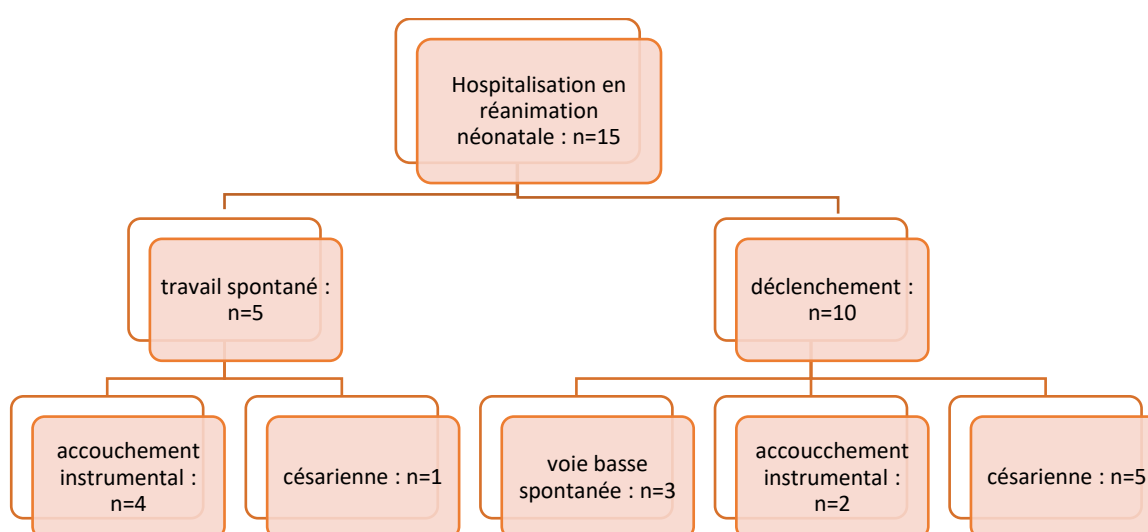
Hospitalisation en réanimation néonatale : n=15

travail spontané : n=5

déclenchement : n=10

accouchement instrumental : n=4

césarienne : n=1

voie basse spontanée : n=3

accouchement instrumental : n=2

césarienne : n=5